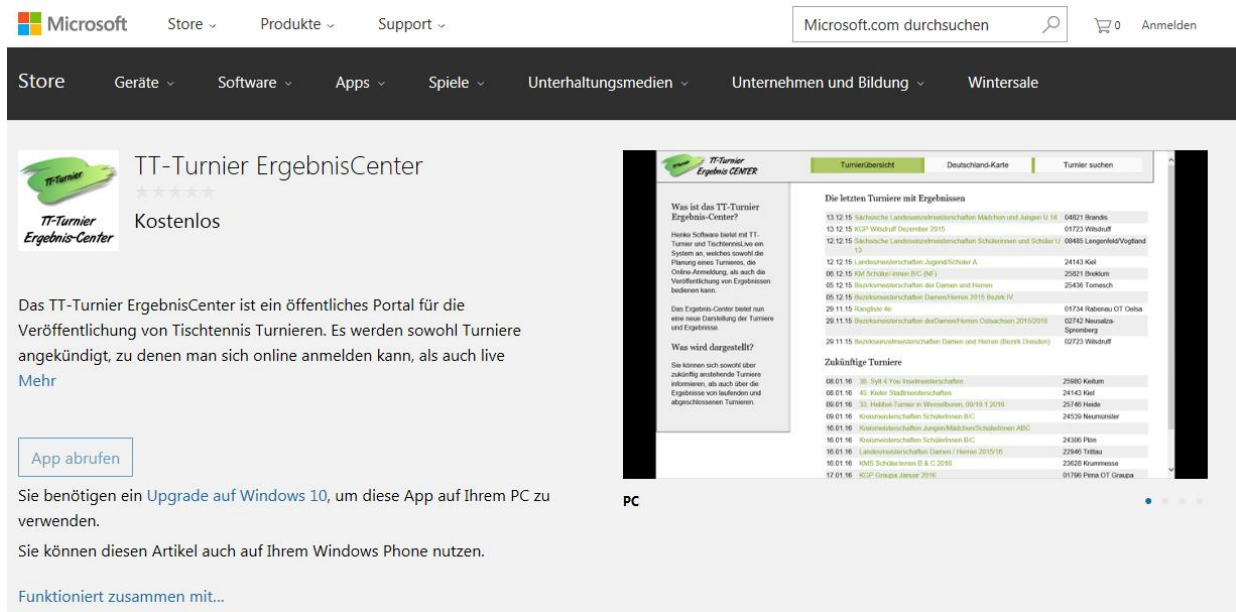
Microsoft Store Produkte Support Microsoft.com durchsuchen 0 Anmelden

Store Geräte Software Apps Spiele Unterhaltungsmedien Unternehmen und Bildung Wintersale

TT-Turnier Ergebnis-Center

TT-Turnier ErgebnisCenter

Kostenlos

Das TT-Turnier ErgebnisCenter ist ein öffentliches Portal für die Veröffentlichung von Tischtennis Turnieren. Es werden sowohl Turniere angekündigt, zu denen man sich online anmelden kann, als auch live

Mehr

App abrufen

Sie benötigen ein Upgrade auf Windows 10, um diese App auf Ihrem PC zu verwenden.

Sie können diesen Artikel auch auf Ihrem Windows Phone nutzen.

Funktioniert zusammen mit...

TT-Turnier Ergebnis CENTER

Turnierübersicht Deutschland-Karte Turnier suchen

Was ist das TT-Turnier Ergebnis-Center?

Henko Software bietet mit TT-Turnier und TischtennisLive ein System an, welches sowohl die Planung eines Turnieres, die Online-Anmeldung, als auch die Veröffentlichung von Ergebnissen bedienen kann.

Das Ergebnis-Center bietet nun eine neue Darstellung der Turniere und Ergebnisse.

Was wird dargestellt?

Sie können sich sowohl über zukünftig anstehende Turniere informieren, als auch über die Ergebnisse von laufenden und abgeschlossenen Turnieren.

Die letzten Turniere mit Ergebnissen

| | | |
|---|---|---|
| 13.12.15 | Sächsische Landeseinzelmeisterschaften Mädchen und Jungen U 18 | 04821 Brandis |
| 13.12.15 | KGP Wilsdruff Dezember 2015 | 01723 Wilsdruff |
| 12.12.15 | Sächsische Landeseinzelmeisterschaften Schülerinnen und Schüler U 13 | 08485 Lengenfeld/Vogtland |
| 12.12.15 | Landesmeisterschaften Jugend/Schüler A | 24143 Kiel |
| 06.12.15 | KM Schüler/-innen B/C (NF) | 25821 Breklum |
| 05.12.15 | Bezirksmeisterschaften der Damen und Herren | 25436 Tornesch |
| 05.12.15 | Bezirksmeisterschaften Damen/Herren 2015 Bezirk IV | |
| 29.11.15 | Rangliste 4e | 01734 Rabenau OT Oelsa |
| 29.11.15 | Bezirksmeisterschaften derDamen/Herren Ostsachsen 2015/2016 | 02742 Neusalza-Spremberg |
| 29.11.15 | Bezirkseinzelmeisterschaften Damen und Herren (Bezirk Dresden) | 02723 Wilsdruff |

Zukünftige Turniere

| | | |
|---|---|---|
| 08.01.16 | 38. Sylt 4 You Inselmeisterschaften | 25980 Keitum |
| 08.01.16 | 45. Kieler Stadtmeisterschaften | 24143 Kiel |
| 09.01.16 | 33. Hebbel-Turnier in Wesselburen, 09/10.1.2016 | 25746 Heide |
| 09.01.16 | Kreismeisterschaften Schülerinnen B/C | 24539 Neumünster |
| 10.01.16 | Kreismeisterschaften Jungen/Mädchen/Schülerinnen ABC | |
| 16.01.16 | Kreismeisterschaften Schülerinnen B/C | 24306 Plön |
| 16.01.16 | Landesmeisterschaften Damen / Herren 2015/16 | 22946 Trittau |
| 16.01.16 | KMS Schüler/innen B & C 2016 | 23628 Krummesse |
| 17.01.16 | KGP Graupa Januar 2016 | 01796 Pirna OT Graupa |

PC